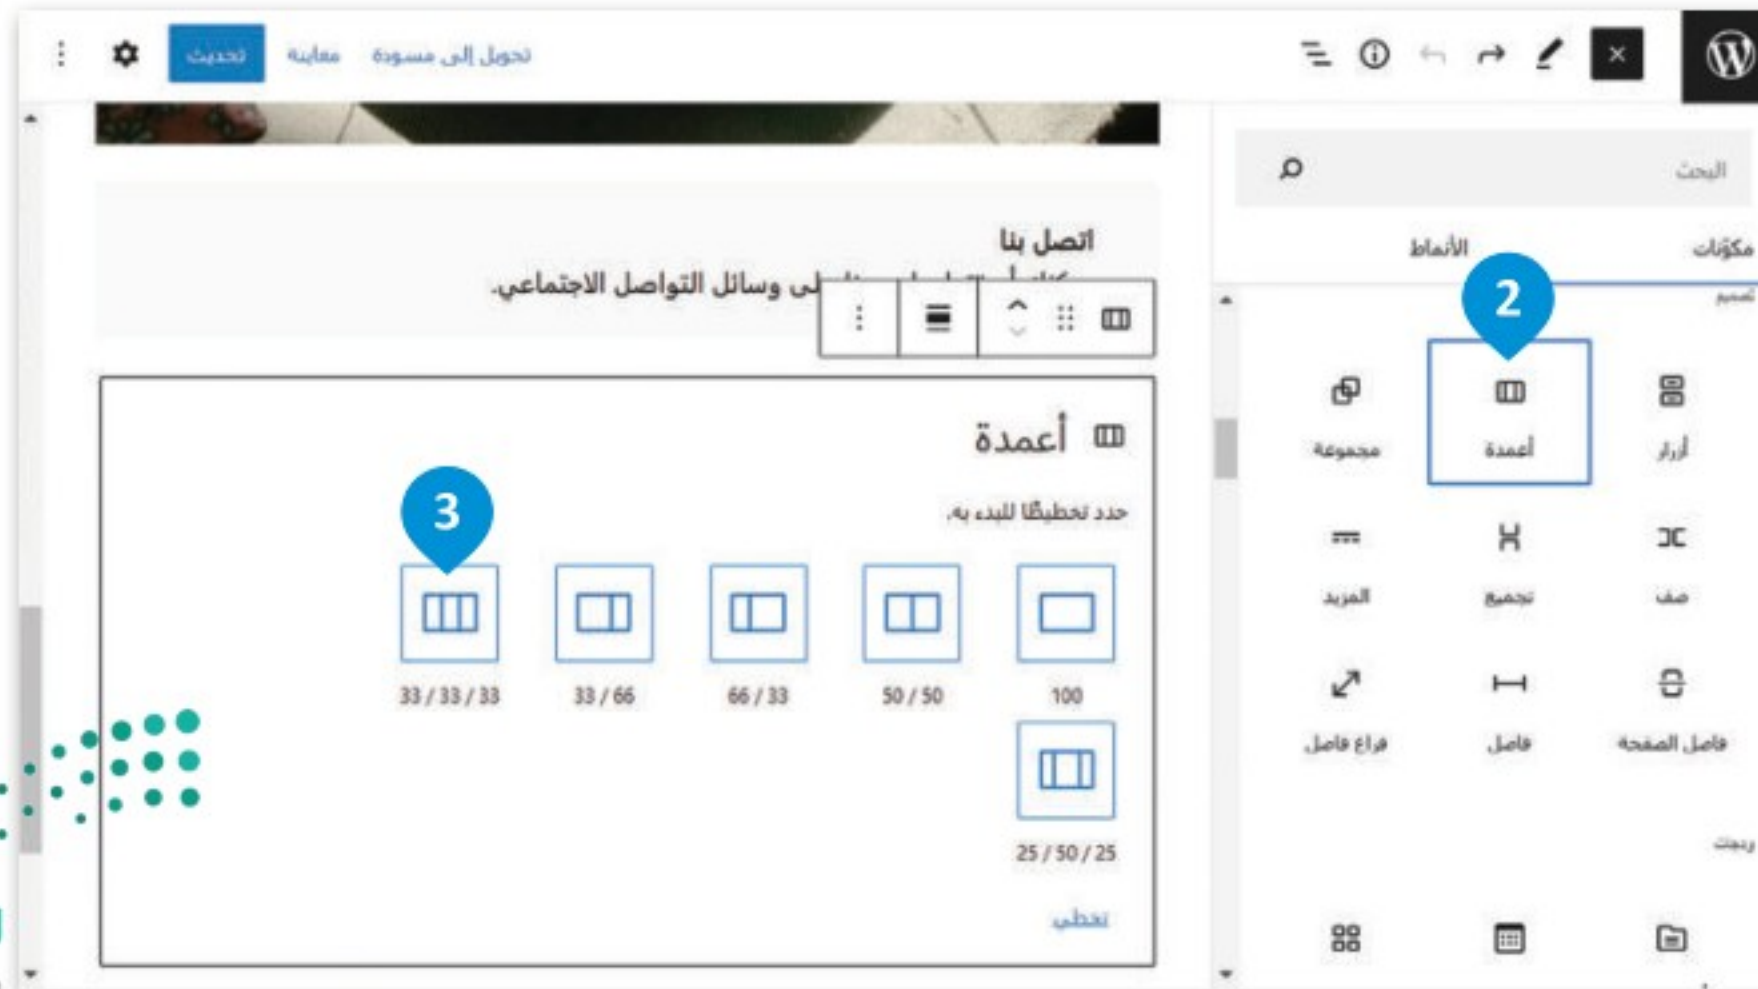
تحويل إلى مسودة معاينة تحديث

البحث

مكوّنات الأنماط

تصميم

2

أزرار أعمدة مجموعة

صف تجميع المزيد

فاصل الصفحة فاصل فراغ فاصل

ويدجت

اتصل بنا

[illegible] على وسائل التواصل الاجتماعي.

أعمدة

حدد تخطيطًا للبدء به.

3

100 50 / 50 66 / 33 33 / 66 33 / 33 / 33

25 / 50 / 25

تخطي